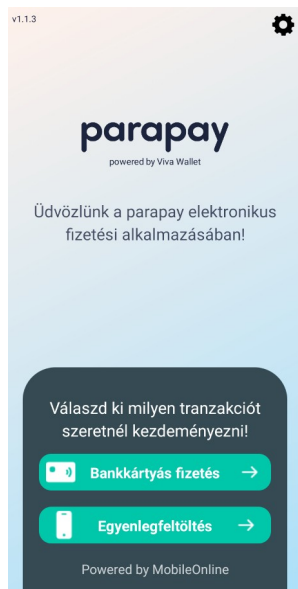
v1.1.3

parapay
powered by Viva Wallet

Üdvözlünk a parapay elektronikus fizetési alkalmazásában!

Válaszd ki milyen tranzakciót szeretnél kezdeményezni!

Bankkártyás fizetés →

Egyenlegfeltöltés →

Powered by MobileOnline